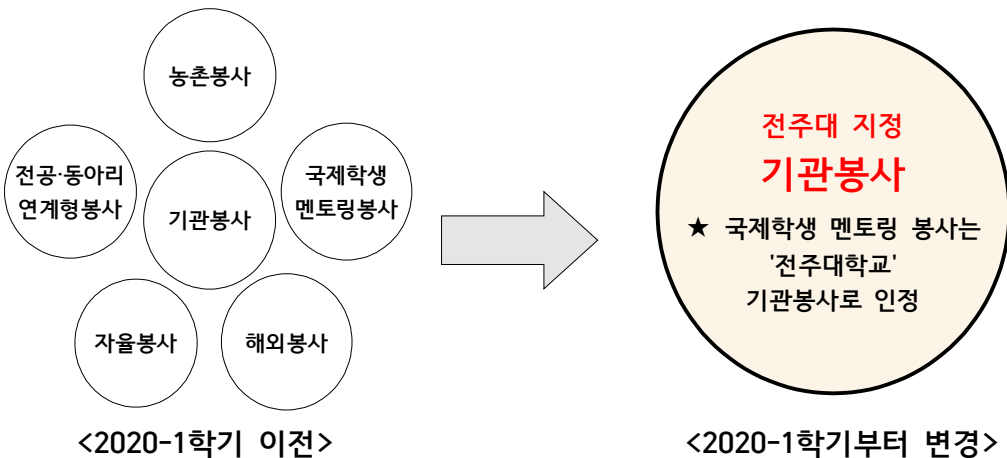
농촌봉사

전공·동아리 연계형봉사

기관봉사

국제학생 멘토링봉사

자율봉사

해외봉사

<2020-1학기 이전>

전주대 지정

기관봉사

★ 국제학생 멘토링 봉사는 '전주대학교' 기관봉사로 인정

<2020-1학기부터 변경>